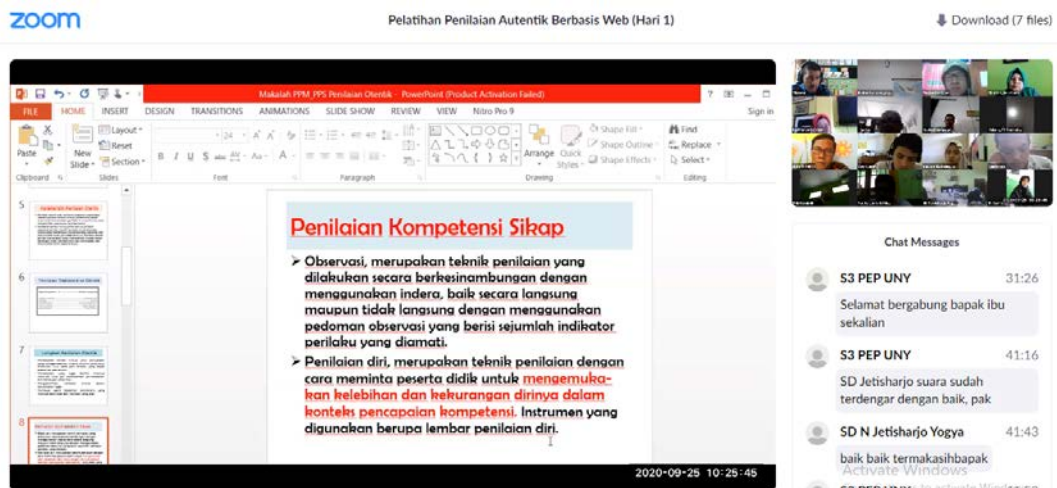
zoom

Pelatihan Penilaian Autentik Berbasis Web (Hari 1)

Download (7 files)

Makalah PPM_PPS Penilaian Otentik - PowerPoint (Product Activation Failed)

? Sign in

FILE HOME INSERT DESIGN TRANSITIONS ANIMATIONS SLIDE SHOW REVIEW VIEW Nitro Pro 9

Paste New Slide Layout Reset Section Clipboard Slides Font Paragraph Arrange Quick Styles Shape Fill Shape Outline Shape Effects Drawing Find Replace Select Editing

5

6

7

8

Penilaian Kompetensi Sikap

➢ Observasi, merupakan teknik penilaian yang dilakukan secara berkesinambungan dengan menggunakan indera, baik secara langsung maupun tidak langsung dengan menggunakan pedoman observasi yang berisi sejumlah indikator perilaku yang diamati.

➢ Penilaian diri, merupakan teknik penilaian dengan cara meminta peserta didik untuk mengemukakan kelebihan dan kekurangan dirinya dalam konteks pencapaian kompetensi. Instrumen yang digunakan berupa lembar penilaian diri.

2020-09-25 10:25:45

Chat Messages

S3 PEP UNY 31:26
Selamat bergabung bapak ibu sekalian

S3 PEP UNY 41:16
SD Jetisharjo suara sudah terdengar dengan baik, pak

SD N Jetisharjo Yogya 41:43
baik baik termakasihbapak

Activate Windows